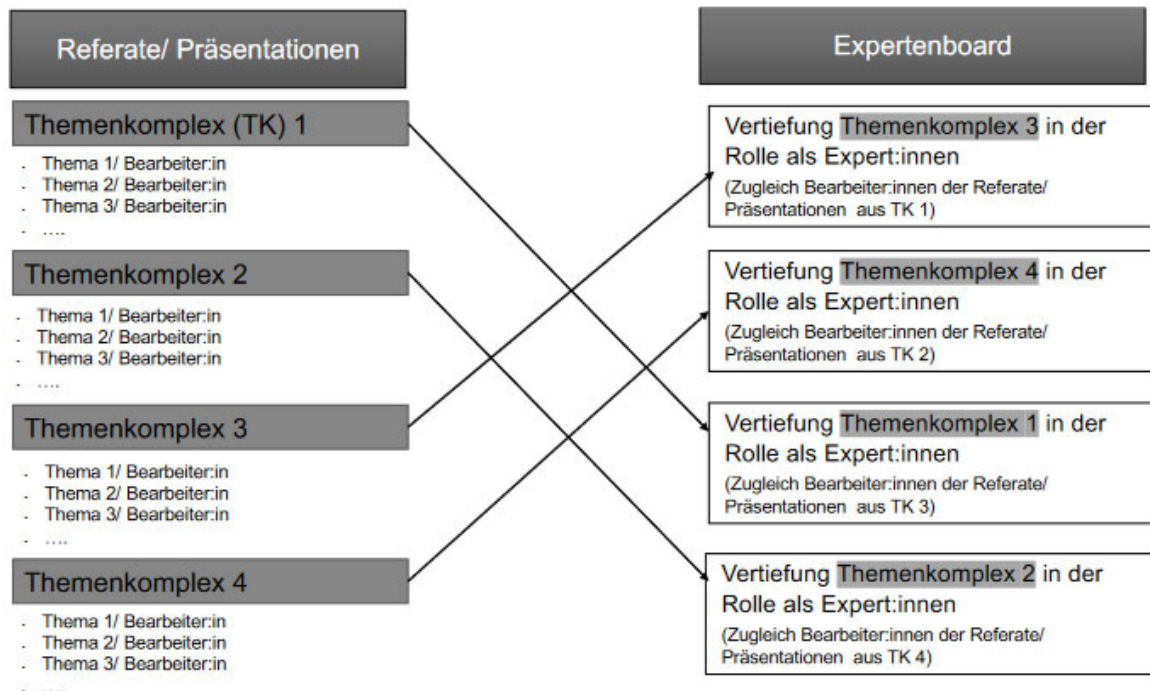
Referate/ Präsentationen

Themenkomplex (TK) 1

- Thema 1/ Bearbeiter:in
- Thema 2/ Bearbeiter:in
- Thema 3/ Bearbeiter:in
- ....

Themenkomplex 2

- Thema 1/ Bearbeiter:in
- Thema 2/ Bearbeiter:in
- Thema 3/ Bearbeiter:in
- ....

Themenkomplex 3

- Thema 1/ Bearbeiter:in
- Thema 2/ Bearbeiter:in
- Thema 3/ Bearbeiter:in
- ....

Themenkomplex 4

- Thema 1/ Bearbeiter:in
- Thema 2/ Bearbeiter:in
- Thema 3/ Bearbeiter:in
- ....

Expertenboard

Vertiefung Themenkomplex 3 in der Rolle als Expert:innen
(Zugleich Bearbeiter:innen der Referate/ Präsentationen aus TK 1)

Vertiefung Themenkomplex 4 in der Rolle als Expert:innen
(Zugleich Bearbeiter:innen der Referate/ Präsentationen aus TK 2)

Vertiefung Themenkomplex 1 in der Rolle als Expert:innen
(Zugleich Bearbeiter:innen der Referate/ Präsentationen aus TK 3)

Vertiefung Themenkomplex 2 in der Rolle als Expert:innen
(Zugleich Bearbeiter:innen der Referate/ Präsentationen aus TK 4)